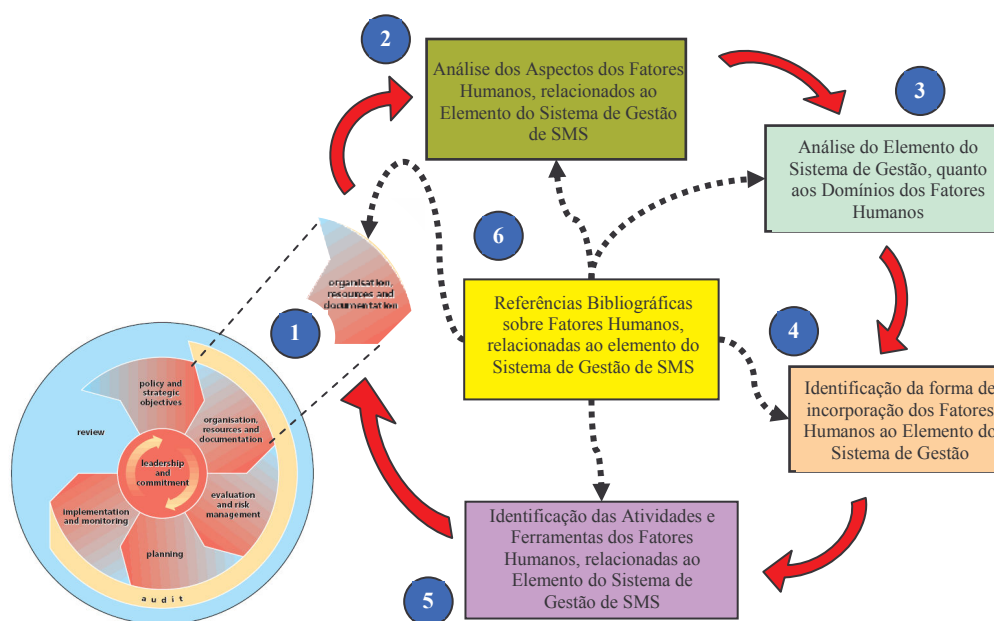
2

Análise dos Aspectos dos Fatores Humanos, relacionados ao Elemento do Sistema de Gestão de SMS

3

Análise do Elemento do Sistema de Gestão, quanto aos Domínios dos Fatores Humanos

6

organisation, resources and documentation

1

Referências Bibliográficas sobre Fatores Humanos, relacionadas ao elemento do Sistema de Gestão de SMS

4

Identificação da forma de incorporação dos Fatores Humanos ao Elemento do Sistema de Gestão

policy and strategic objectives

review

organisation, resources and documentation

leadership and commitment

evaluation and risk management

implementation and monitoring

planning

audit

Identificação das Atividades e Ferramentas dos Fatores Humanos, relacionadas ao Elemento do Sistema de Gestão de SMS

5